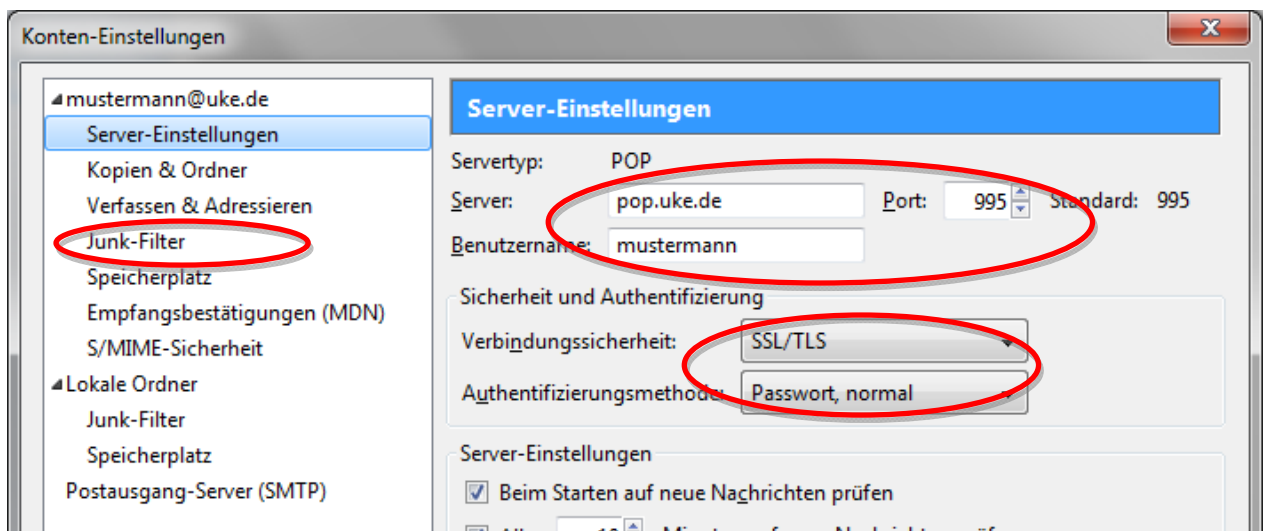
Konten-Einstellungen

mustermann@uke.de
Server-Einstellungen
Kopien & Ordner
Verfassen & Adressieren
Junk-Filter
Speicherplatz
Empfangsbestätigungen (MDN)
S/MIME-Sicherheit
Lokale Ordner
Junk-Filter
Speicherplatz
Postausgang-Server (SMTP)

Server-Einstellungen

Servertyp: POP
Server: pop.uke.de
Port: 995
Standard: 995
Benutzername: mustermann

Sicherheit und Authentifizierung
Verbindungssicherheit: SSL/TLS
Authentifizierungsmethode: Passwort, normal

Server-Einstellungen
Beim Starten auf neue Nachrichten prüfen
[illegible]